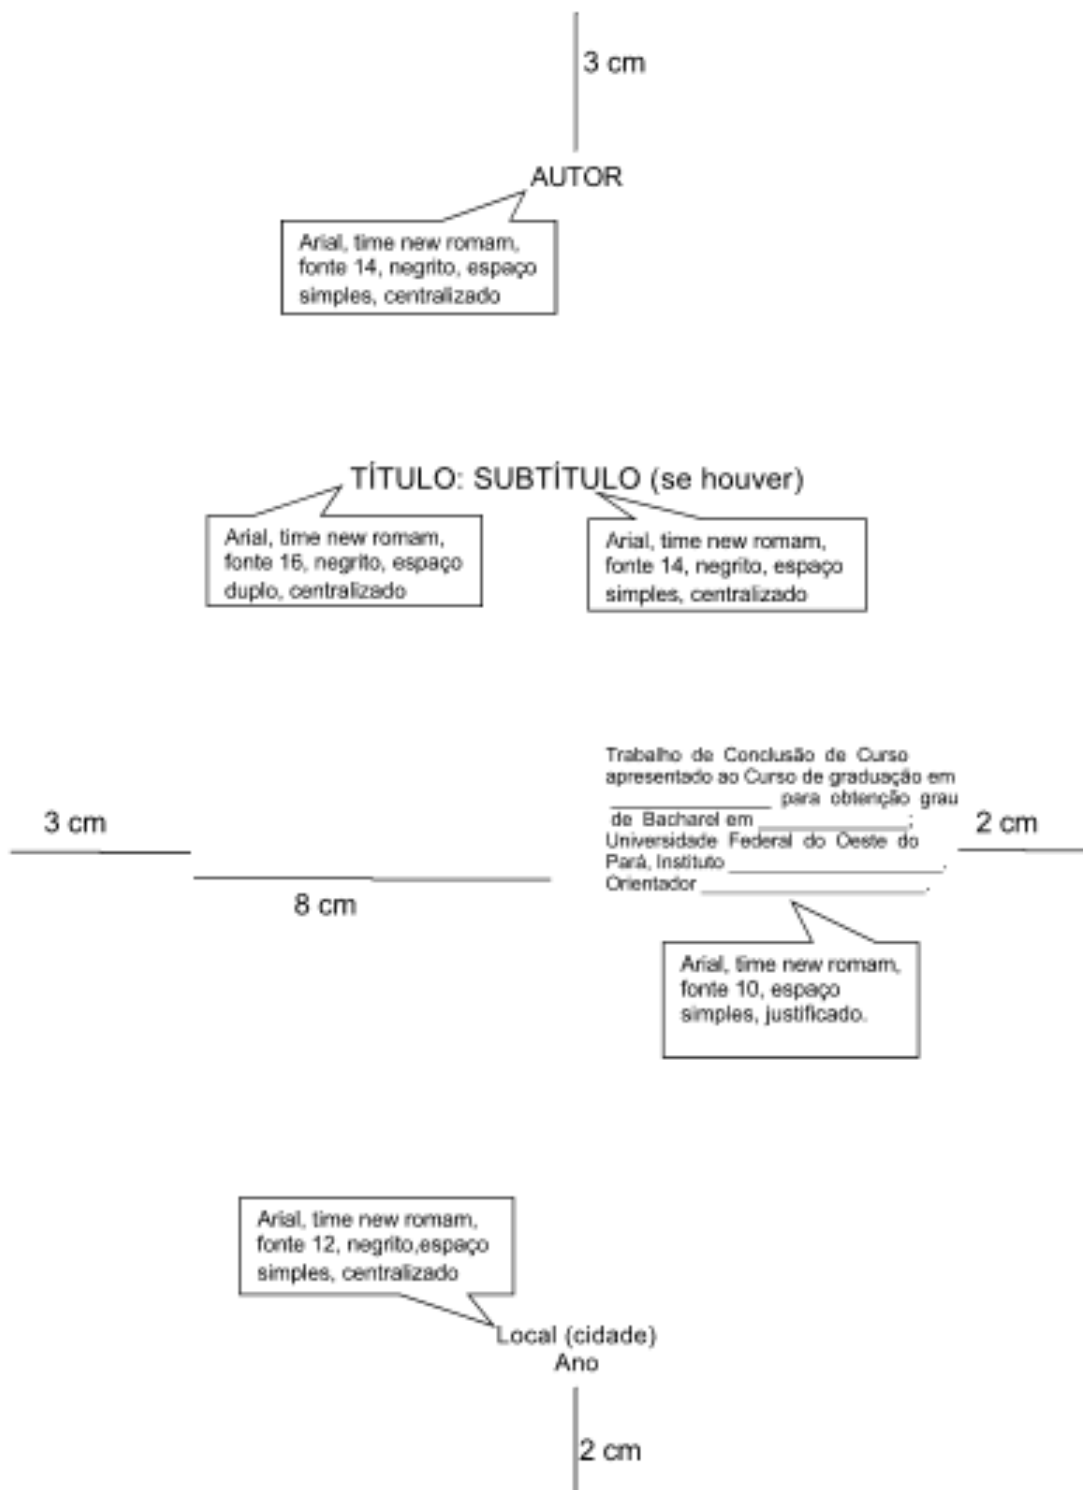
3 cm

AUTOR

Arial, time new romam, fonte 14, negrito, espaço simples, centralizado

TÍTULO: SUBTÍTULO (se houver)

Arial, time new romam, fonte 16, negrito, espaço duplo, centralizado

Arial, time new romam, fonte 14, negrito, espaço simples, centralizado

Trabalho de Conclusão de Curso apresentado ao Curso de graduação em ______________ para obtenção grau de Bacharel em ______________; Universidade Federal do Oeste do Pará, Instituto ________________. Orientador ________________.

3 cm

8 cm

2 cm

Arial, time new romam, fonte 10, espaço simples, justificado.

Arial, time new romam, fonte 12, negrito,espaço simples, centralizado

Local (cidade)
Ano

2 cm